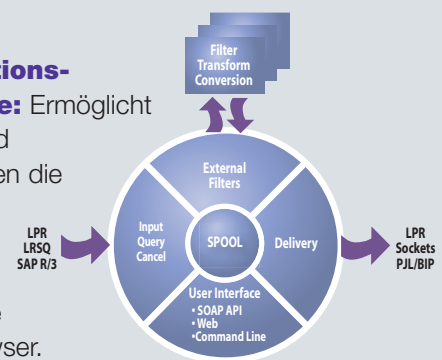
tions-

e: Ermöglicht

d

en die

e

yser.

Filter
Transform
Conversion

External
Filters

LPR
LRSQ
SAP R/3

Input
Query
Cancel

SPOOL

Delivery

LPR
Sockets
PJL/BIP

User Interface
• SOAP API
• Web
• Command Line